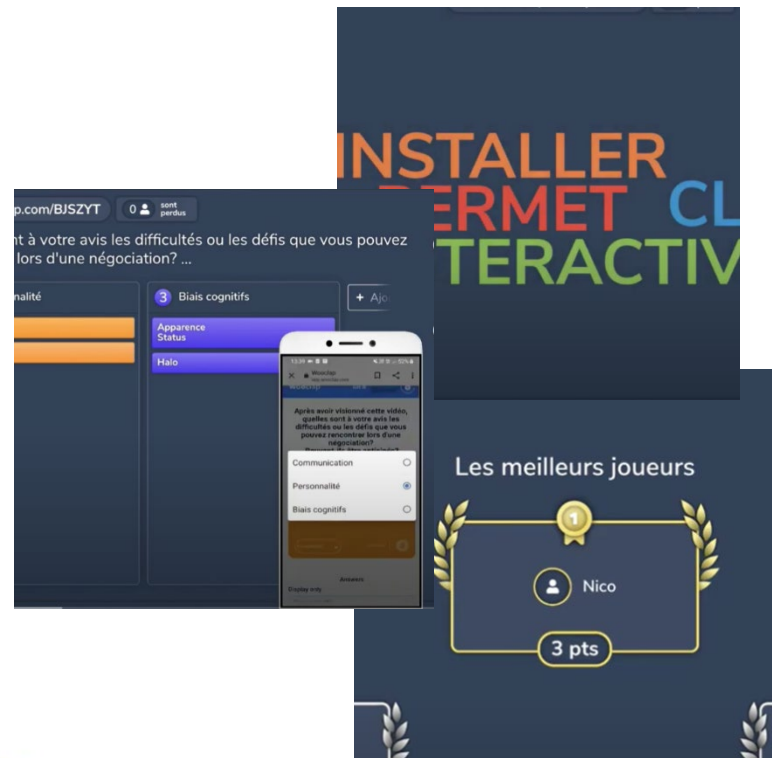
INSTALLER
PERMET CL
TERACTIV

p.com/BJSZYT
0 sont perdus

nt à votre avis les difficultés ou les défis que vous pouvez lors d'une négociation? ...

nalité

3 Biais cognitifs

+ Ajo

Apparence
Status

Halo

WooClap

Après avoir visionné cette vidéo, quelles sont à votre avis les difficultés ou les défis que vous pouvez rencontrer lors d'une négociation?

Communication

Personnalité

Biais cognitifs

Answers

Display only

Les meilleurs joueurs

1

Nico

3 pts